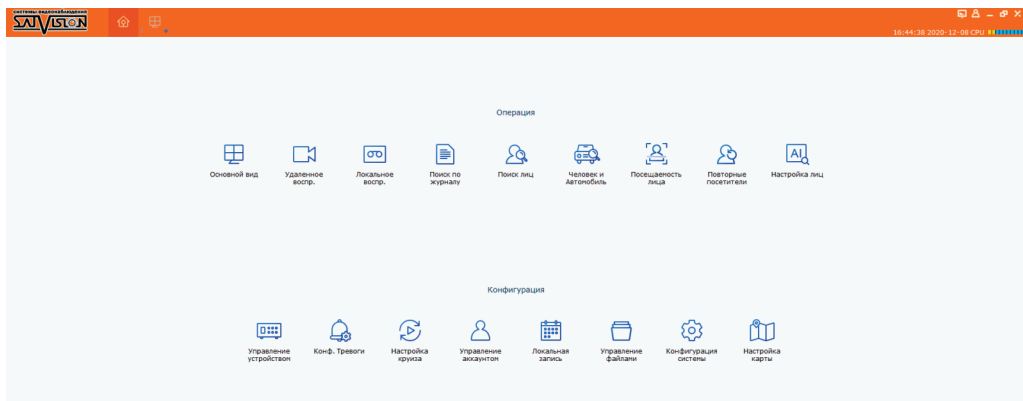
системы видеонаблюдения
SATVISION

16:44:38 2020-12-08 CPU

Операция

Основной вид

Удаленное воспр.

Локальное воспр.

Поиск по журналу

Поиск лиц

Человек и Автомобиль

Посещаемость лица

Повторные посетители

Настройка лиц

Конфигурация

Управление устройством

Конф. Тревоги

Настройка круиза

Управление аккаунтом

Локальная запись

Управление файлами

Конфигурация системы

Настройка карты